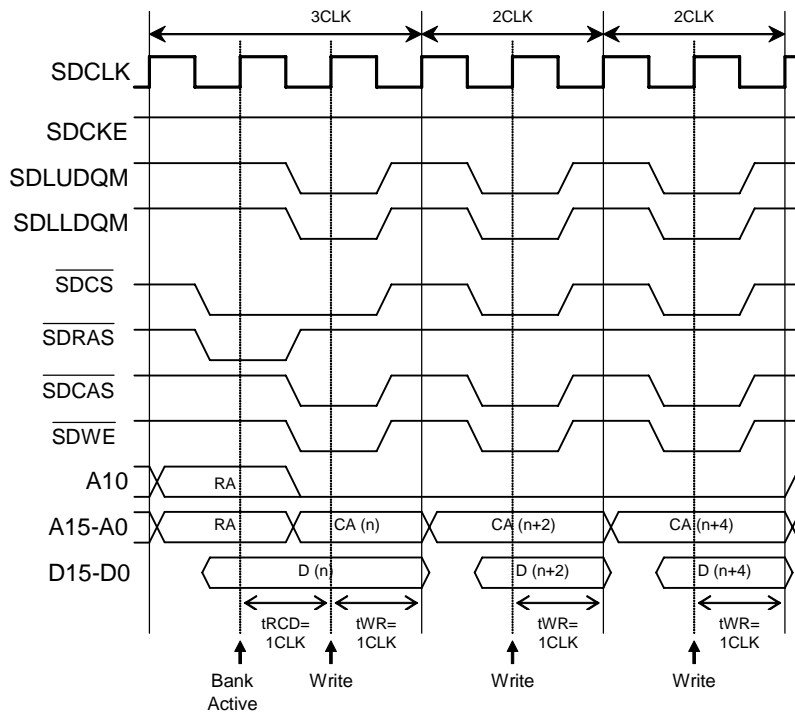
3CLK
2CLK
2CLK
SDCLK
SDCKE
SDLUDQM
SDLLDQM
$\overline{SDCS}$
$\overline{SDRAS}$
$\overline{SDCAS}$
$\overline{SDWE}$
A10
RA
A15-A0
RA
CA (n)
CA (n+2)
CA (n+4)
D15-D0
D (n)
D (n+2)
D (n+4)
tRCD= 1CLK
tWR= 1CLK
tWR= 1CLK
tWR= 1CLK
Bank Active
Write
Write
Write